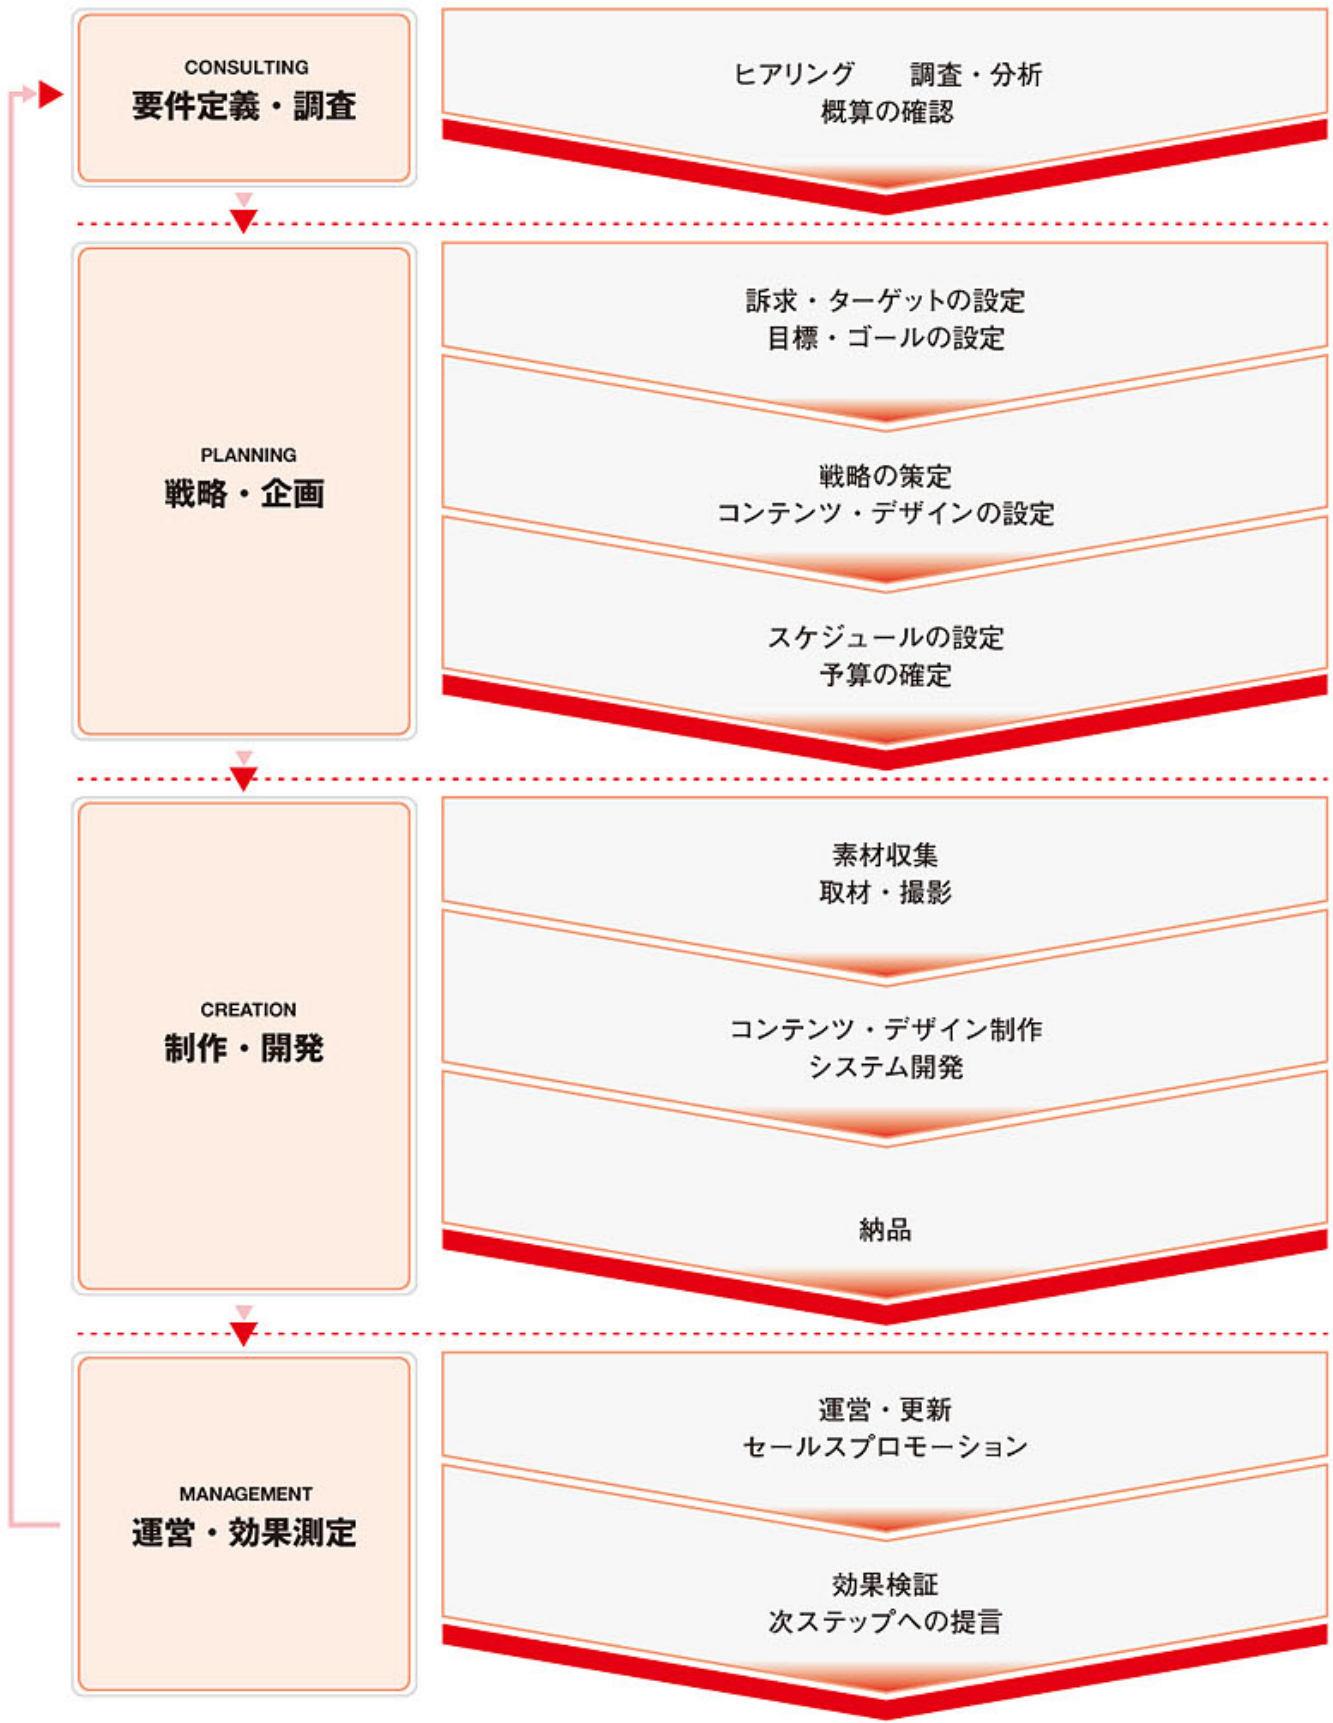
CONSULTING
要件定義・調査

ヒアリング　調査・分析
概算の確認

PLANNING
戦略・企画

訴求・ターゲットの設定
目標・ゴールの設定

戦略の策定
コンテンツ・デザインの設定

スケジュールの設定
予算の確定

CREATION
制作・開発

素材収集
取材・撮影

コンテンツ・デザイン制作
システム開発

納品

MANAGEMENT
運営・効果測定

運営・更新
セールスプロモーション

効果検証
次ステップへの提言